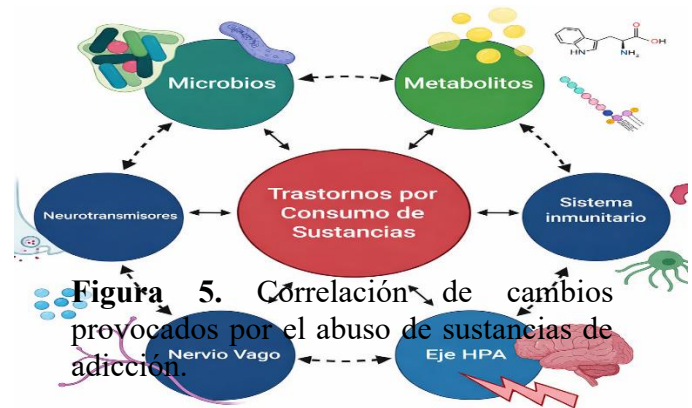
Microbios

Metabolitos

HN

OH

$NH_2$

Neurotransmisores

Trastornos por Consumo de Sustancias

Sistema inmunitario

**Figura 5.** Correlación de cambios provocados por el abuso de sustancias de adicción.

Nervio Vago

Eje HPA